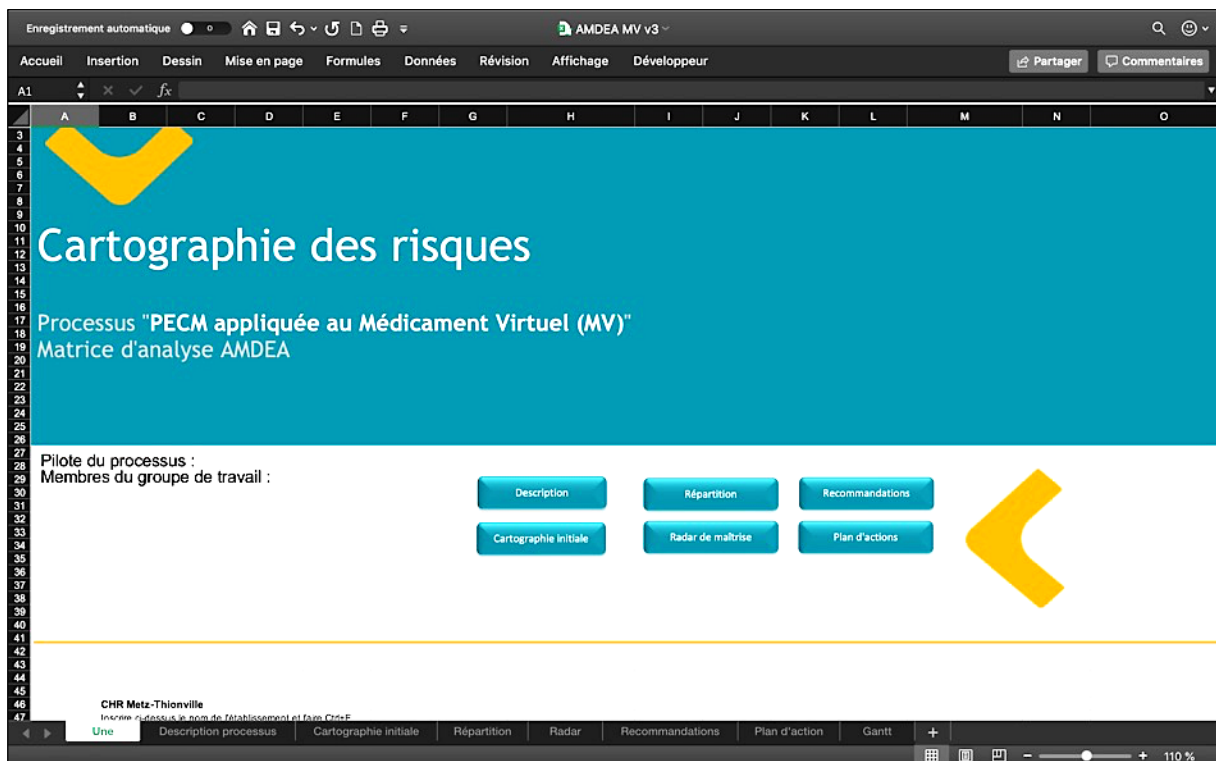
Enregistrement automatique AMDEA MV v3

Accueil Insertion Dessin Mise en page Formules Données Révision Affichage Développeur Partager Commentaires

A1 $fx$

A B C D E F G H I J K L M N O

3 4 5 6 7 8 9 10 11 12 13 14 15 16 17 18 19 20 21 22 23 24 25 26 27 28 29 30 31 32 33 34 35 36 37 38 39 40 41 42 43 44 45 46 47

Cartographie des risques

Processus "PECM appliquée au Médicament Virtuel (MV)"
Matrice d'analyse AMDEA

Pilote du processus :
Membres du groupe de travail :

Description
Répartition
Recommandations
Cartographie initiale
Radar de maîtrise
Plan d'actions

CHR Metz-Thionville
Inscrire ci-dessus le nom de l'établissement et faire Ctrl+E

Une Description processus Cartographie initiale Répartition Radar Recommandations Plan d'action Gantt +

110 %